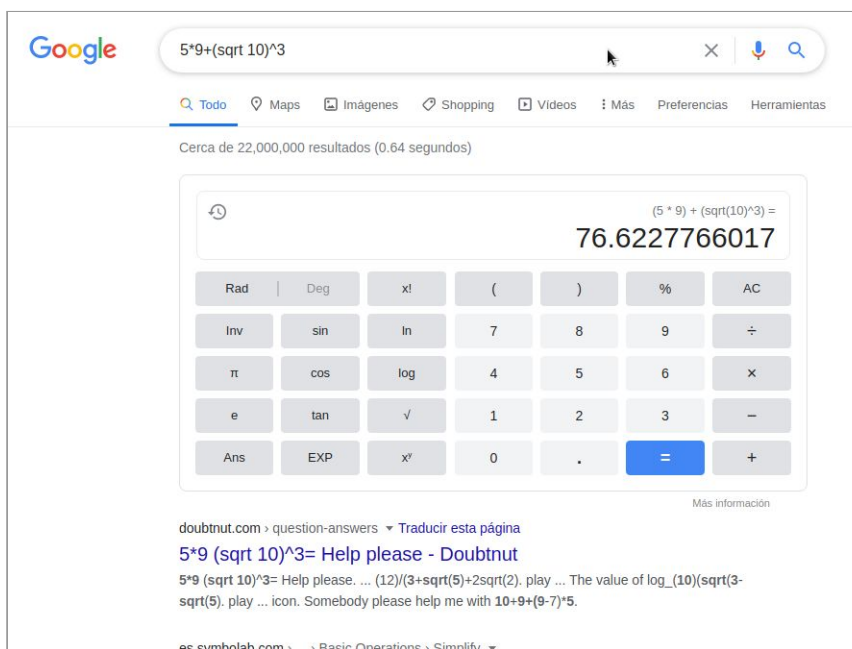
Google

5*9+(sqrt 10)^3

Todo  Maps  Imágenes  Shopping  Videos  ⁝ Más  Preferencias  Herramientas

Cerca de 22,000,000 resultados (0.64 segundos)

(5 * 9) + (sqrt(10)^3) =
76.6227766017

| Rad | Deg | x! | ( | ) | % | AC |
|---|---|---|---|---|---|---|
| Inv | sin | ln | 7 | 8 | 9 | ÷ |
| π | cos | log | 4 | 5 | 6 | × |
| e | tan | √ | 1 | 2 | 3 | − |
| Ans | EXP | $x^y$ | 0 | . | = | + |

Más información

doubtnut.com › question-answers ▾ Traducir esta página

5*9 (sqrt 10)^3= Help please - Doubtnut

5*9 (sqrt 10)^3= Help please. ... (12)/(3+sqrt(5)+2sqrt(2). play ... The value of log_(10)(sqrt(3-sqrt(5). play ... icon. Somebody please help me with 10+9+(9-7)*5.

es.symbolab.com › ... › Basic Operations › Simplify ▾